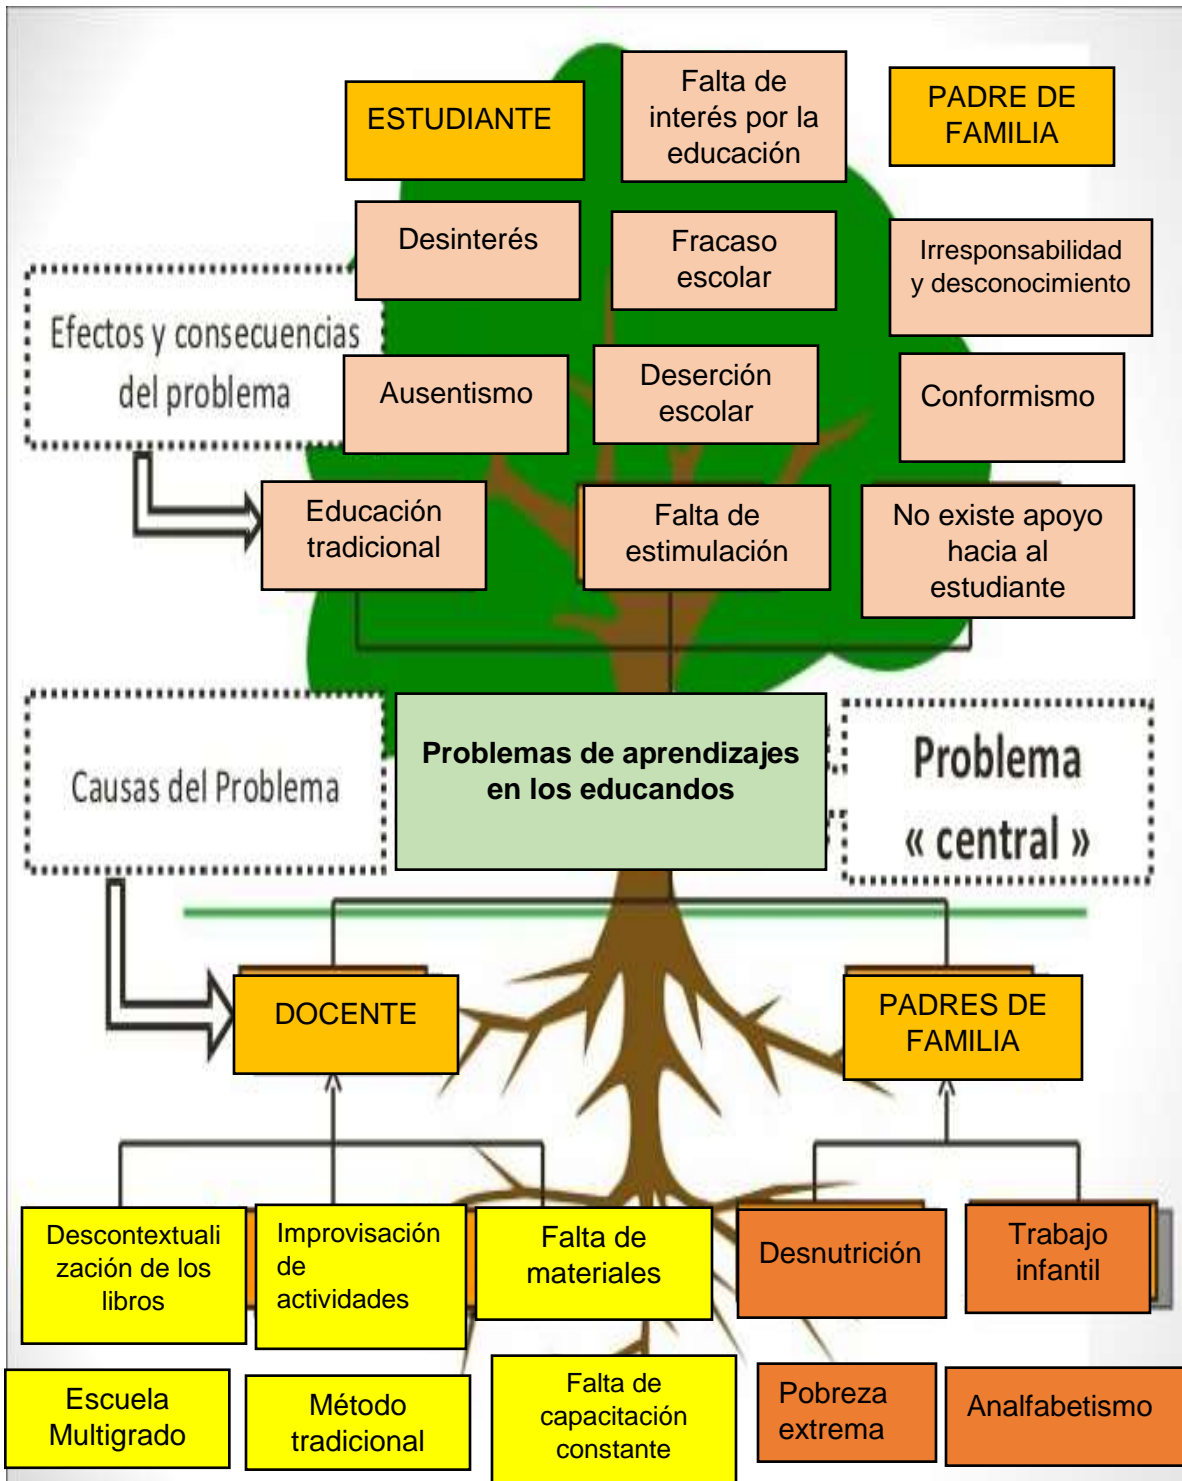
ESTUDIANTE

Falta de interés por la educación

PADRE DE FAMILIA

Desinterés

Fracaso escolar

Irresponsabilidad y desconocimiento

Efectos y consecuencias del problema

Ausentismo

Deserción escolar

Conformismo

Educación tradicional

Falta de estimulación

No existe apoyo hacia al estudiante

Causas del Problema

Problemas de aprendizajes en los educandos

Problema « central »

DOCENTE

PADRES DE FAMILIA

Descontextualización de los libros

Improvisación de actividades

Falta de materiales

Desnutrición

Trabajo infantil

Escuela Multigrado

Método tradicional

Falta de capacitación constante

Pobreza extrema

Analfabetismo